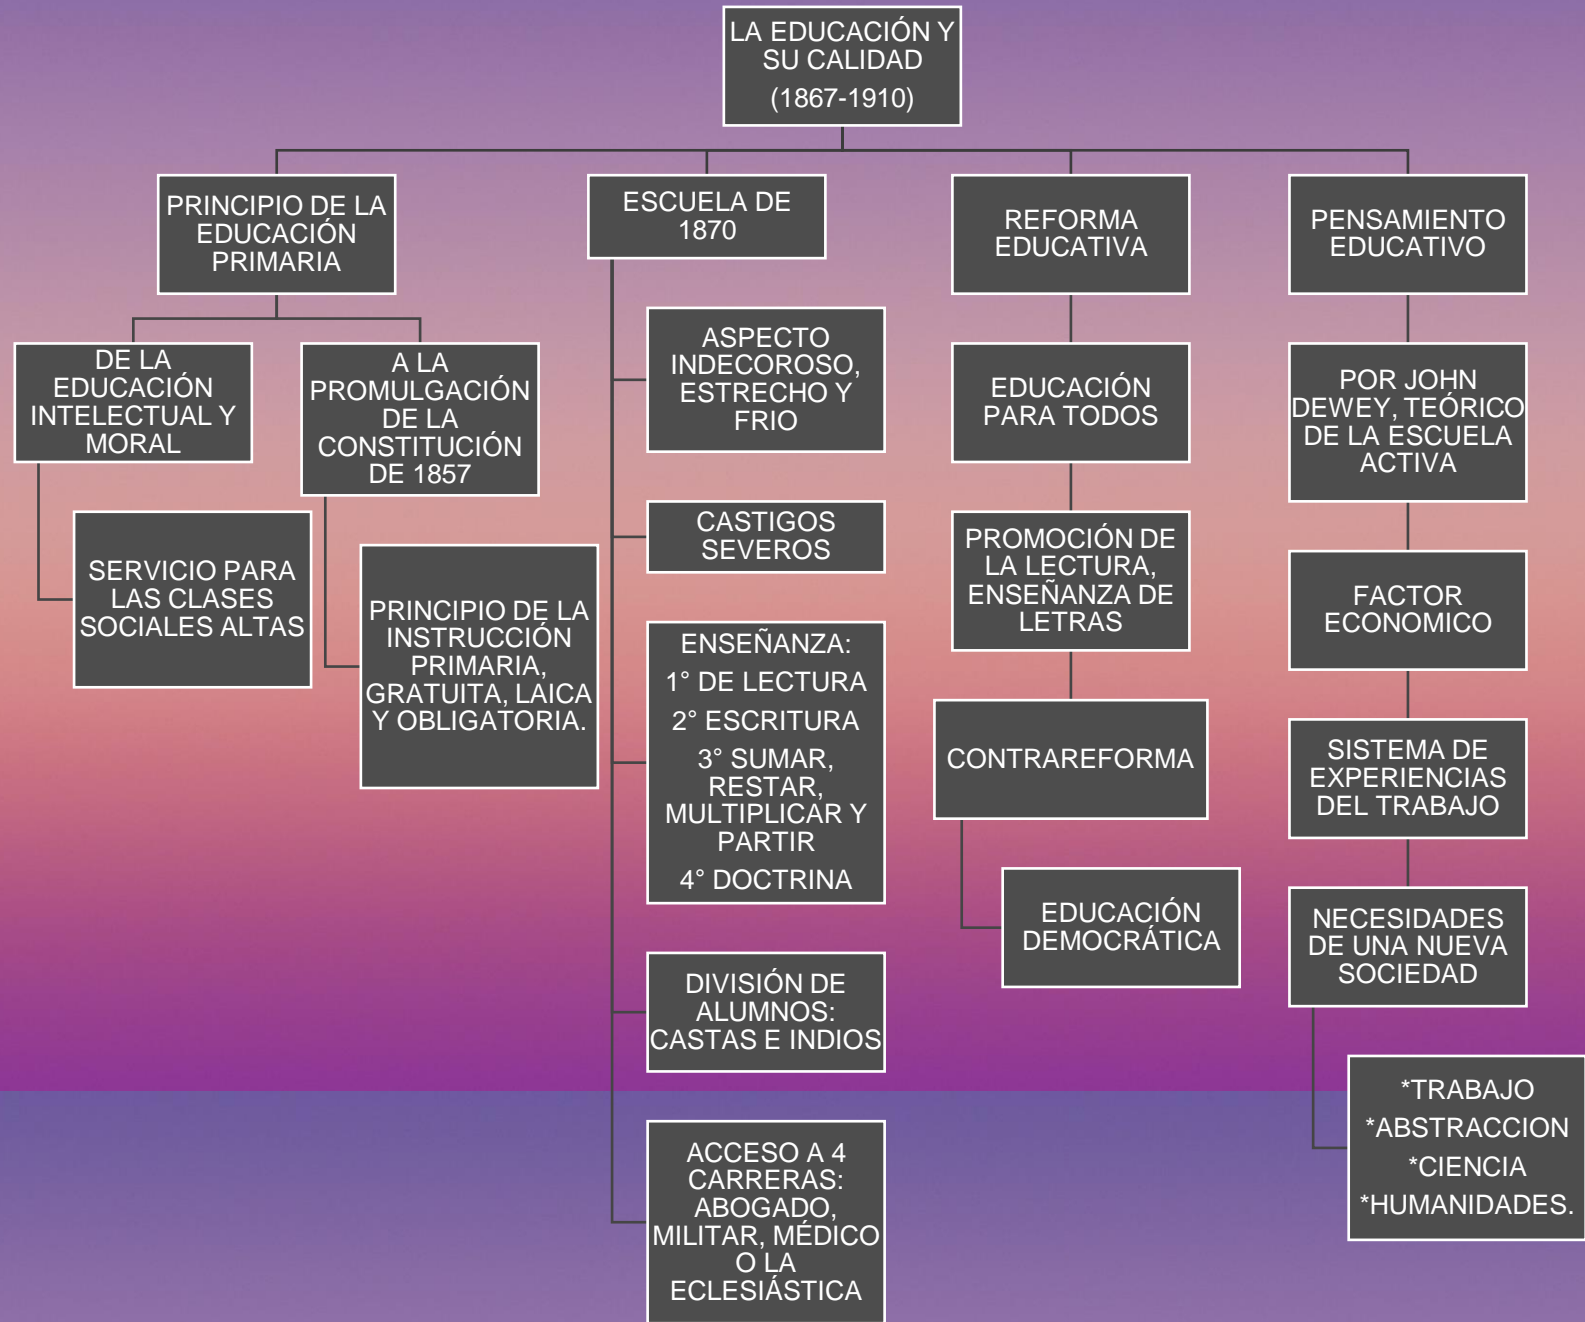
LA EDUCACIÓN Y SU CALIDAD
(1867-1910)

PRINCIPIO DE LA EDUCACIÓN PRIMARIA

DE LA EDUCACIÓN INTELECTUAL Y MORAL

SERVICIO PARA LAS CLASES SOCIALES ALTAS

A LA PROMULGACIÓN DE LA CONSTITUCIÓN DE 1857

PRINCIPIO DE LA INSTRUCCIÓN PRIMARIA, GRATUITA, LAICA Y OBLIGATORIA.

ESCUELA DE 1870

ASPECTO INDECOROSO, ESTRECHO Y FRIO

CASTIGOS SEVEROS

ENSEÑANZA:
1° DE LECTURA
2° ESCRITURA
3° SUMAR, RESTAR, MULTIPLICAR Y PARTIR
4° DOCTRINA

DIVISIÓN DE ALUMNOS: CASTAS E INDIOS

ACCESO A 4 CARRERAS: ABOGADO, MILITAR, MÉDICO O LA ECLESIÁSTICA

REFORMA EDUCATIVA

EDUCACIÓN PARA TODOS

PROMOCIÓN DE LA LECTURA, ENSEÑANZA DE LETRAS

CONTRAREFORMA

EDUCACIÓN DEMOCRÁTICA

PENSAMIENTO EDUCATIVO

POR JOHN DEWEY, TEÓRICO DE LA ESCUELA ACTIVA

FACTOR ECONOMICO

SISTEMA DE EXPERIENCIAS DEL TRABAJO

NECESIDADES DE UNA NUEVA SOCIEDAD

*TRABAJO
*ABSTRACCION
*CIENCIA
*HUMANIDADES.